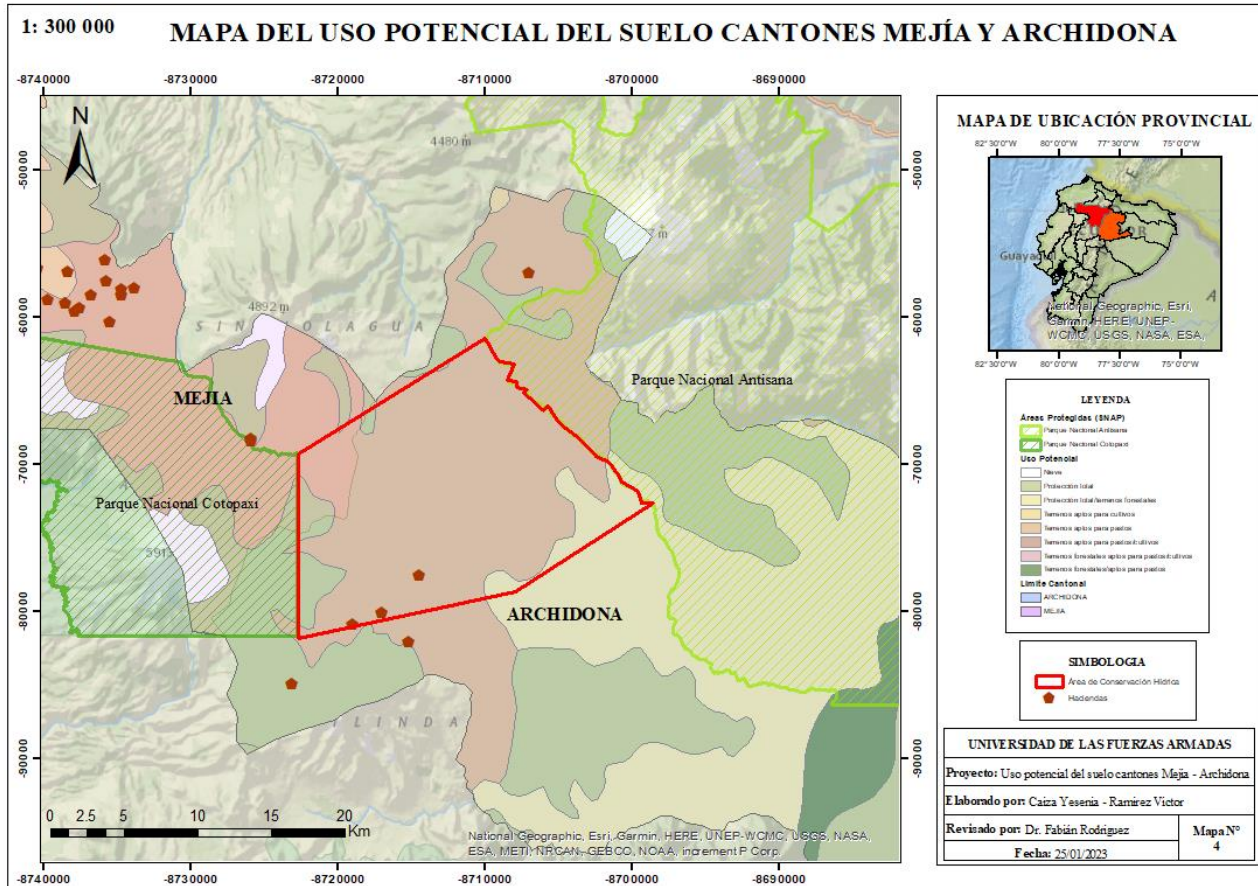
1: 300 000

MAPA DEL USO POTENCIAL DEL SUELO CANTONES MEJÍA Y ARCHIDONA

-8740000 -8730000 -8720000 -8710000 -8700000 -8690000

-50000 -60000 -70000 -80000 -90000

N

4480 m

4892 m

SINCHOLAGUA

MEJIA

Parque Nacional Antisana

Parque Nacional Cotopaxi

5911

ARCHIDONA

LINDA

0 2.5 5 10 15 20 Km

National Geographic, Esri, Garmin, HERE, UNEP-WCMC, USGS, NASA, ESA, METI, NRCAN, GEBCO, NOAA, increment P Corp.

-8740000 -8730000 -8720000 -8710000 -8700000 -8690000

MAPA DE UBICACIÓN PROVINCIAL

82°30'0"W 80°0'0"W 77°30'0"W 75°0'0"W

Guayaquil

National Geographic, Esri, Garmin, HERE, UNEP-WCMC, USGS, NASA, ESA,

82°30'0"W 80°0'0"W 77°30'0"W 75°0'0"W

LEYENDA

Áreas Protegidas (SNAP)
Parque Nacional Antisana
Parque Nacional Cotopaxi
Uso Potencial
Nieve
Protección total
Protección total/terrenos forestales
Terrenos aptos para cultivos
Terrenos aptos para pastos
Terrenos aptos para pastos/cultivos
Terrenos forestales/aptos para pastos/cultivos
Terrenos forestales/aptos para pastos
Limite Cantonal
ARCHIDONA
MEJIA

SIMBOLOGIA

Área de Conservación Hídrica
Haciendas

UNIVERSIDAD DE LAS FUERZAS ARMADAS

Proyecto: Uso potencial del suelo cantones Mejia - Archidona

Elaborado por: Caiza Yesenia - Ramirez Victor

Revisado por: Dr. Fabián Rodriguez

Mapa N° 4

Fecha: 25/01/2023